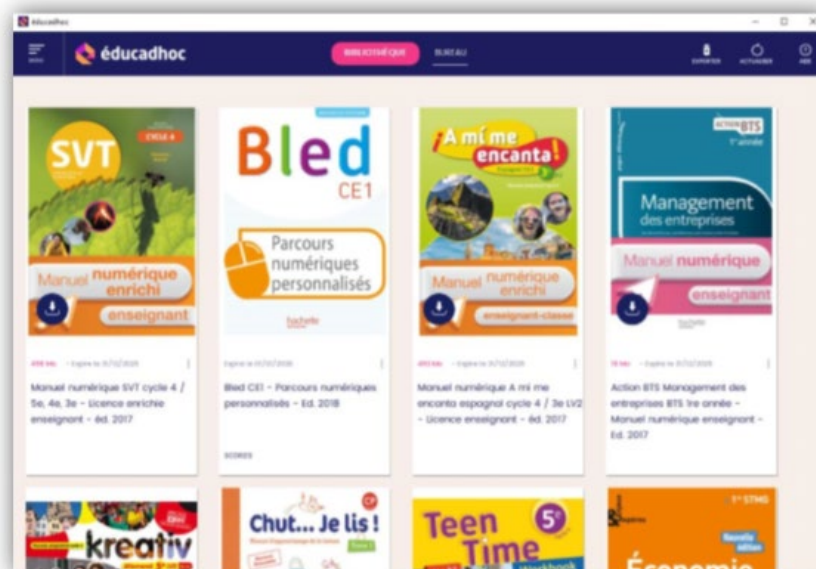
éducadhoc

MENU éducadhoc BIBLIOTHÈQUE BUREAU EXPORTER ACTUALISER AIDE

SVT CYCLE 4 Manuel numérique enrichi enseignant

Bled CE1 Parcours numériques personnalisés hachette

¡A mí me encanta! Manuel numérique enrichi enseignant-classe

ACTION BTS 1re année Management des entreprises Manuel numérique enseignant

Expire le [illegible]
Manuel numérique SVT cycle 4 / 5e, 4e, 3e - Licence enrichie enseignant - éd. 2017

Expire le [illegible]
Bled CE1 - Parcours numériques personnalisés - Ed. 2018
ACCÉDER

Expire le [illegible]
Manuel numérique A mi me encanta espagnol cycle 4 / 3e LV2 - Licence enseignant - éd. 2017

Expire le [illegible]
Action BTS Management des entreprises BTS 1re année - Manuel numérique enseignant - Ed. 2017

kreativ

Chut... Je lis! CP

Teen Time 5e

1re STMG Économie